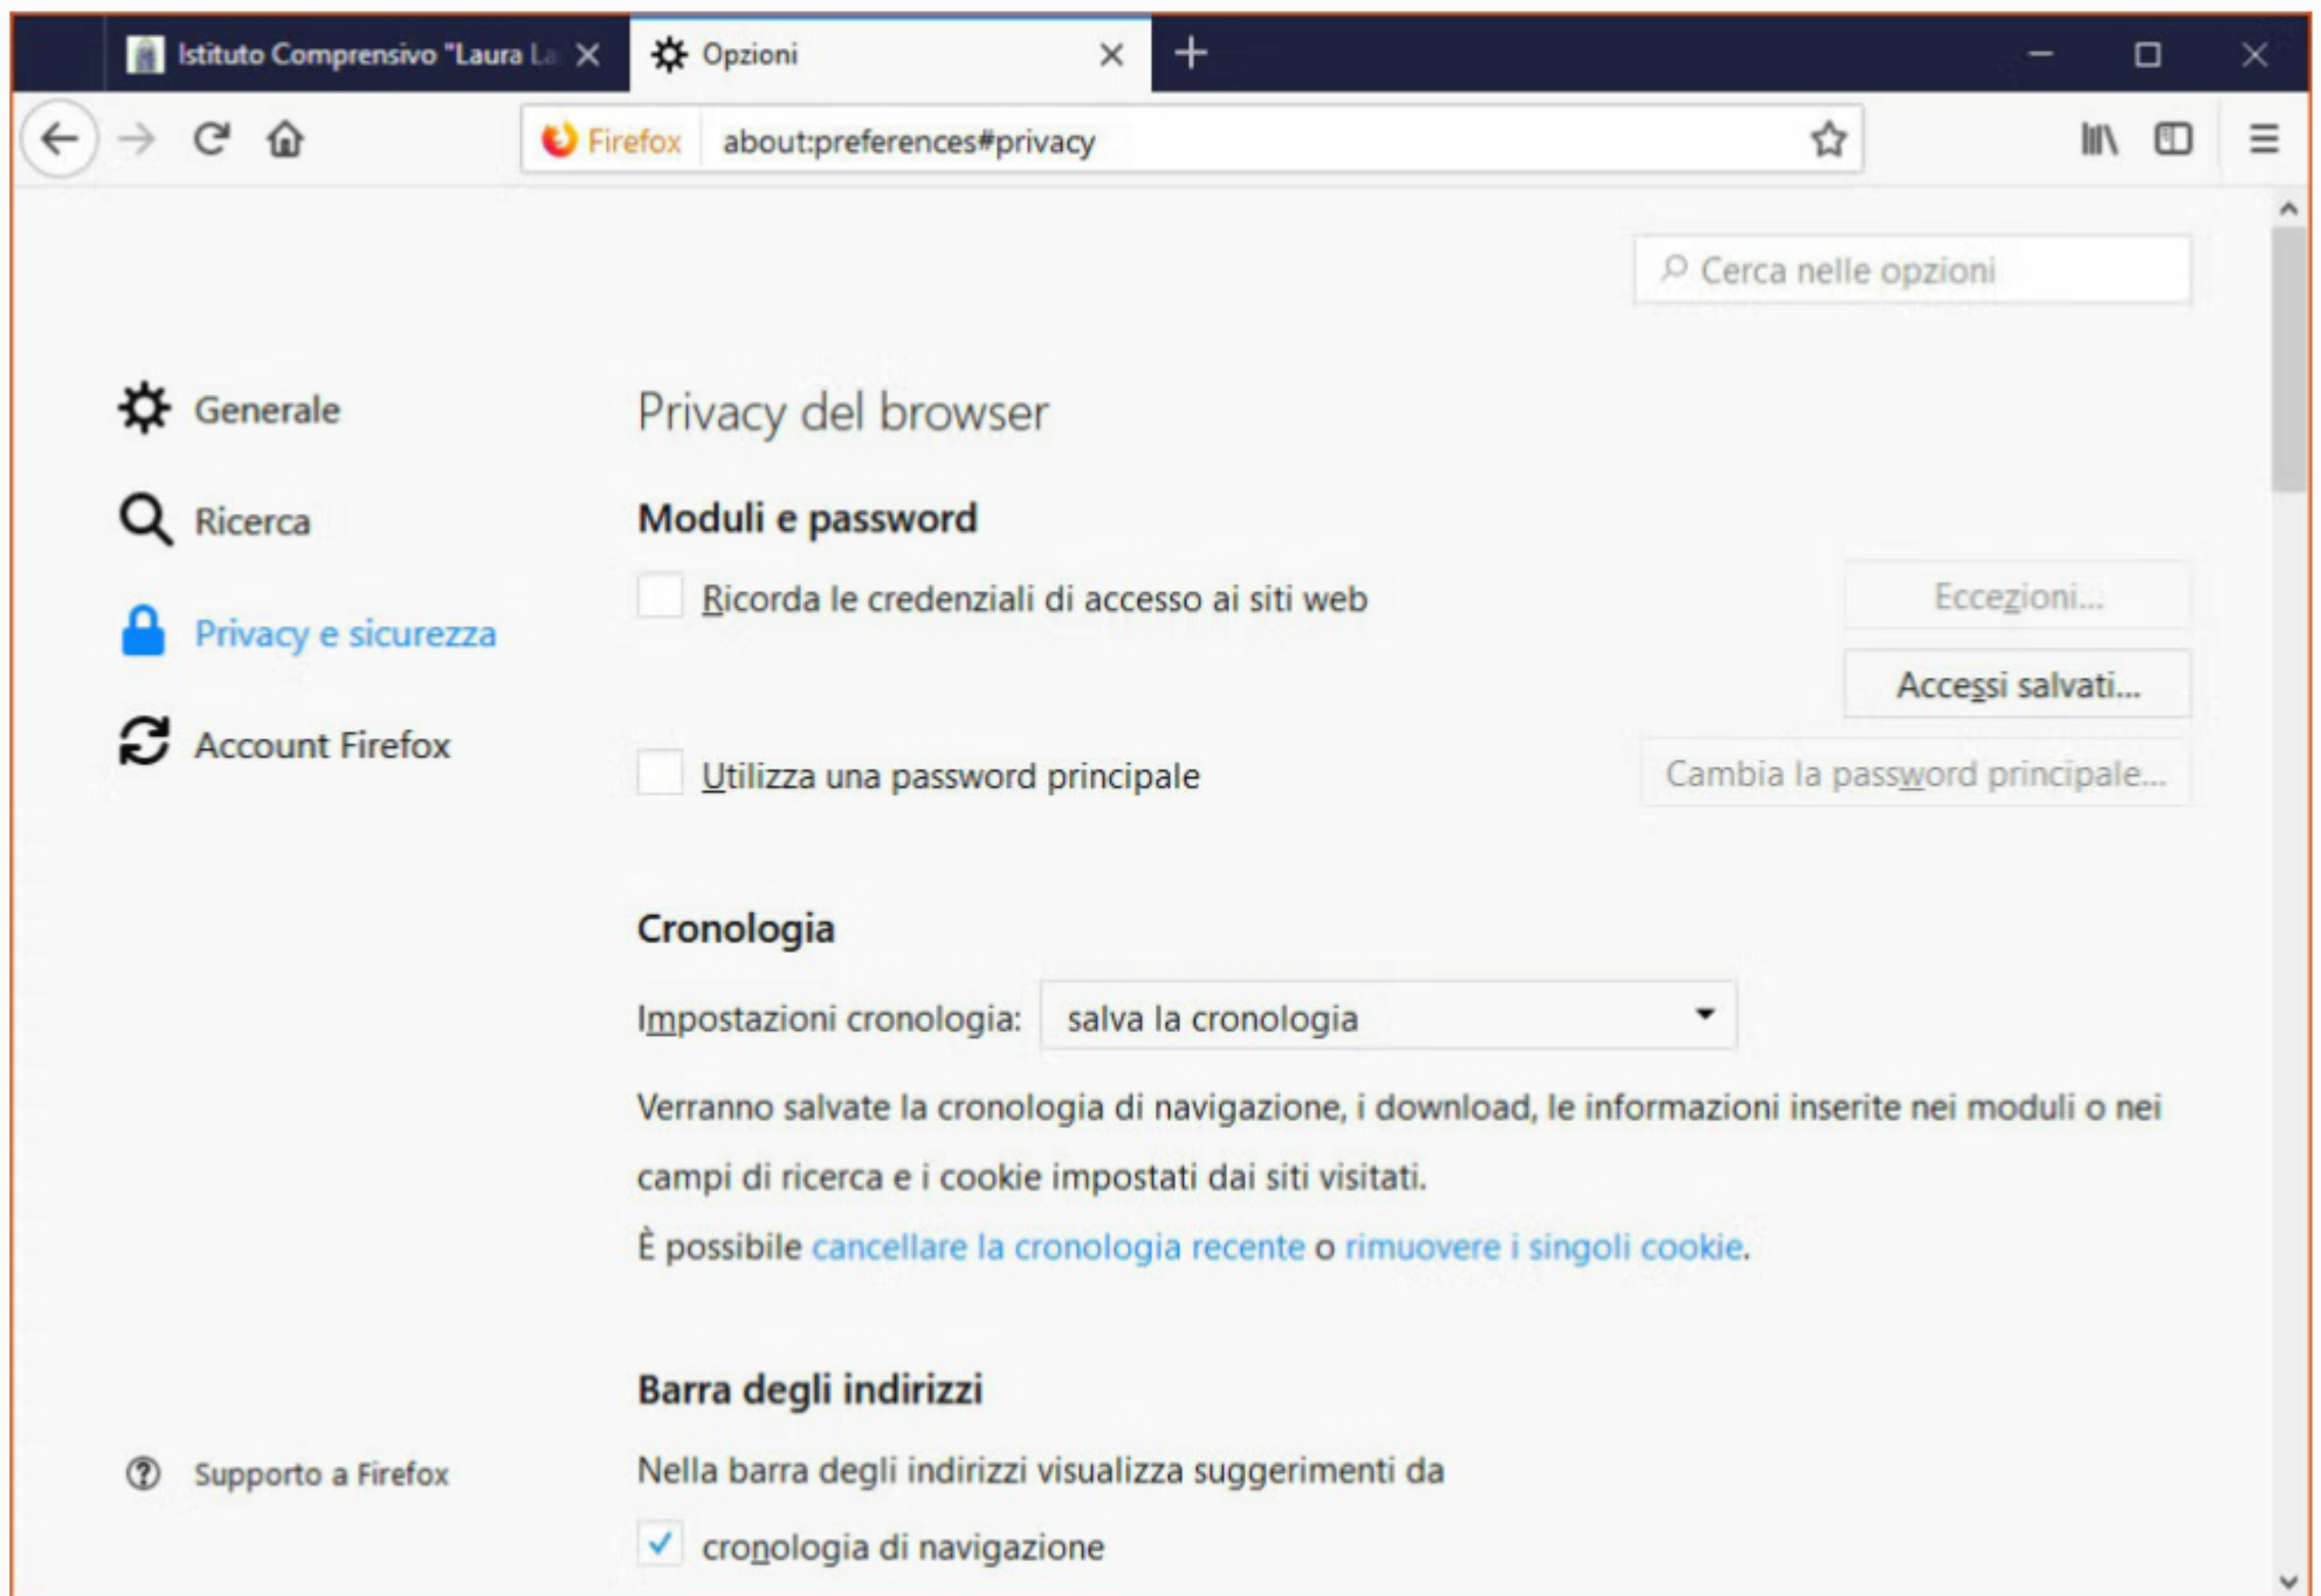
Istituto Comprensivo "Laura La

Opzioni

Firefox about:preferences#privacy

Cerca nelle opzioni

Generale

Ricerca

Privacy e sicurezza

Account Firefox

Supporto a Firefox

Privacy del browser

Moduli e password

Ricorda le credenziali di accesso ai siti web

Eccezioni...

Accessi salvati...

Utilizza una password principale

Cambia la password principale...

Cronologia

Impostazioni cronologia: salva la cronologia

Verranno salvate la cronologia di navigazione, i download, le informazioni inserite nei moduli o nei campi di ricerca e i cookie impostati dai siti visitati.

È possibile cancellare la cronologia recente o rimuovere i singoli cookie.

Barra degli indirizzi

Nella barra degli indirizzi visualizza suggerimenti da

cronologia di navigazione